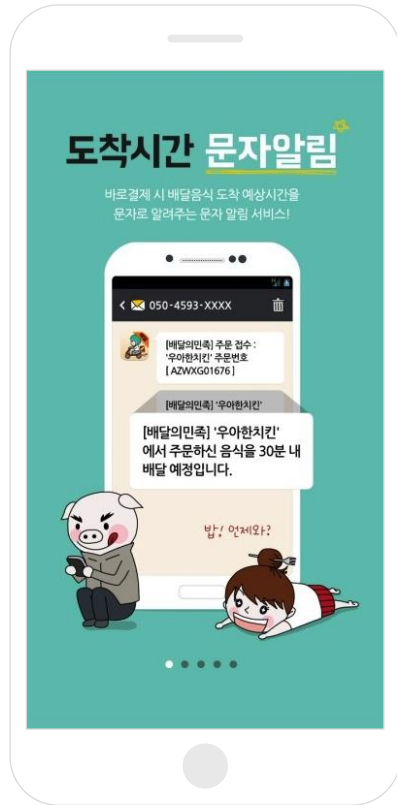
도착시간 문자알림

바로결제 시 배달음식 도착 예상시간을
문자로 알려주는 문자 알림 서비스!

050-4593-XXXX

[배달의민족] 주문 접수 : '우아한치킨' 주문번호 [ AZWXG01676 ]

[배달의민족] '우아한치킨'

[배달의민족] '우아한치킨' 에서 주문하신 음식을 30분 내 배달 예정입니다.

밥! 언제와?